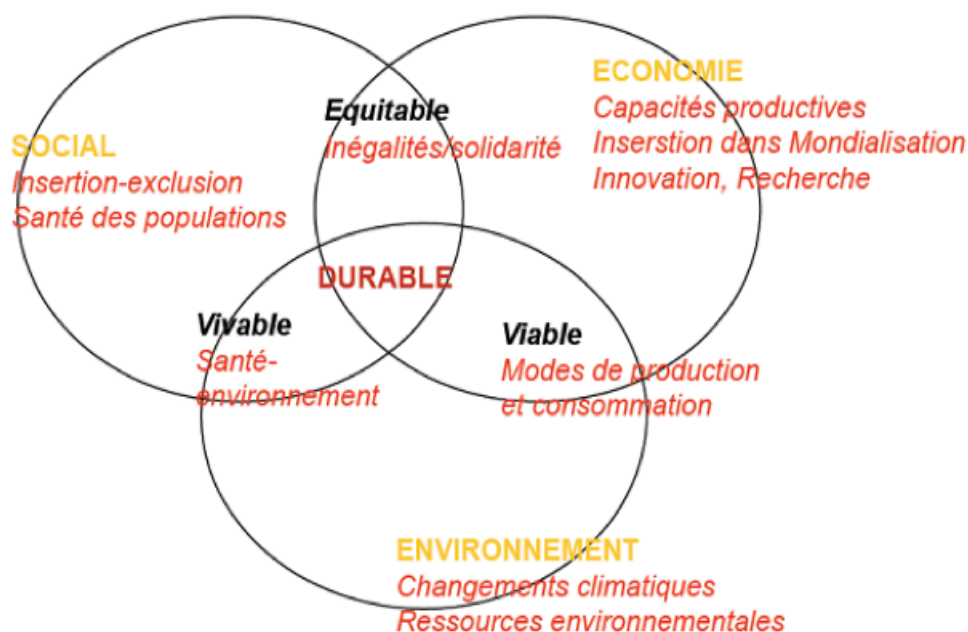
SOCIAL
Insertion-exclusion
Santé des populations

Equitable
Inégalités/solidarité

ECONOMIE
Capacités productives
Inserstion dans Mondialisation
Innovation, Recherche

DURABLE

Vivable
Santé-environnement

Viable
Modes de production et consommation

ENVIRONNEMENT
Changements climatiques
Ressources environnementales